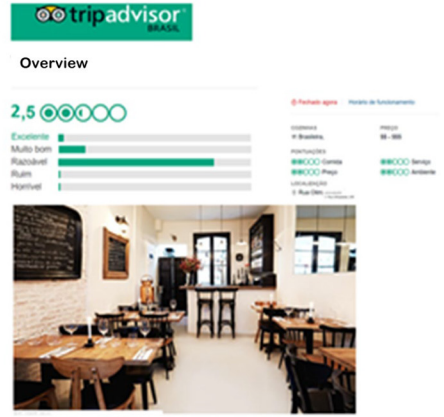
tripadvisor
BRASIL

Overview

2,5

Excelente
Muito bom
Razoável
Ruim
Horrível

Fechado agora
Horário de funcionamento

COZINHAS
Brasileira,

PREÇO
$$ - $$$

PONTUAÇÕES
Comida
Serviço
Preço
Ambiente

LOCALIZAÇÃO
Rua Otto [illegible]